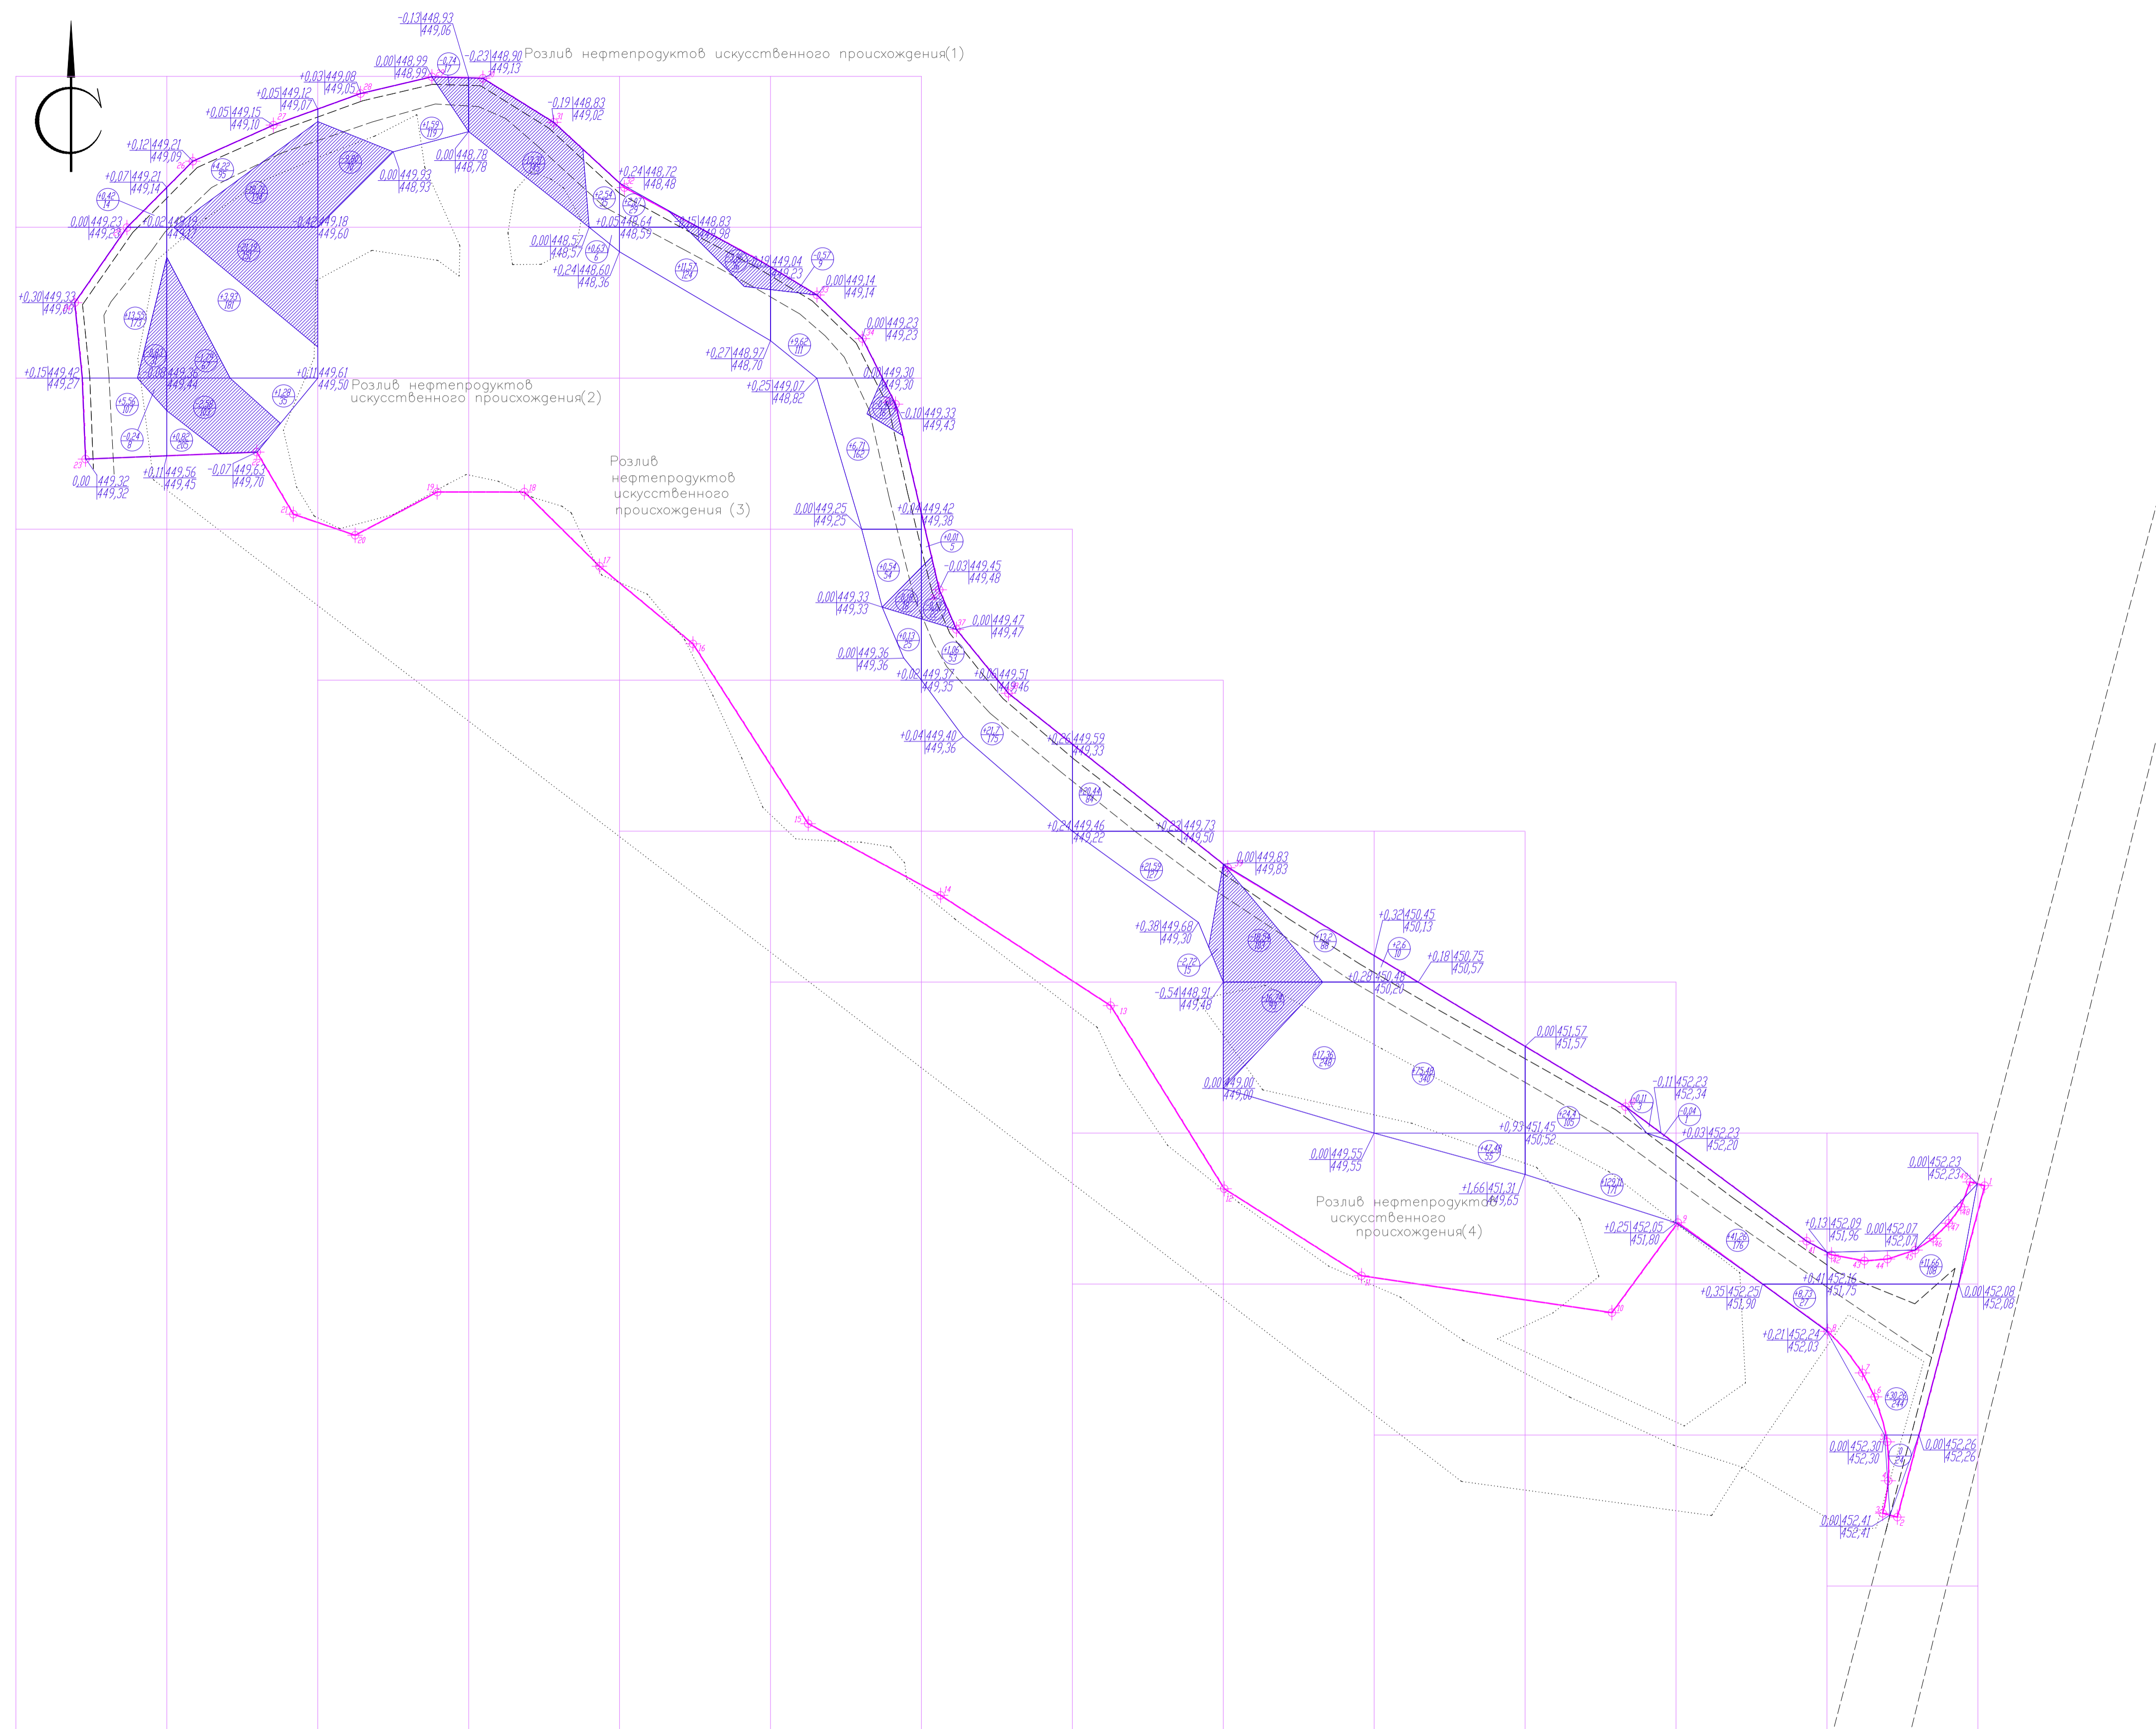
С

Розлив нефтепродуктов искусственного происхождения(1)

Розлив нефтепродуктов искусственного происхождения(2)

Розлив нефтепродуктов искусственного происхождения (3)

Розлив нефтепродуктов искусственного происхождения(4)

-0,13|448,93
449,06

-0,23|448,90
449,13

0,00|448,99
448,99

+0,03|449,08
449,05

+0,05|449,12
449,07

+0,05|449,15
449,10

+0,12|449,21
449,09

+0,07|449,21
449,14

0,00|449,23
449,23

-0,02|449,19
449,21

+0,30|449,33
449,03

+0,15|449,42
449,27

0,00|449,32
449,32

+0,11|449,56
449,45

-0,07|449,63
449,70

+0,11|449,61
449,50

-0,42|449,18
449,60

0,00|449,93
448,93

-0,19|448,83
449,02

0,00|448,78
448,78

+0,24|448,72
448,48

+0,05|448,64
448,59

0,00|448,57
448,57

+0,24|448,60
448,36

-0,15|448,83
448,98

-0,19|449,04
449,23

0,00|449,14
449,14

0,00|449,23
449,23

+0,27|448,97
448,70

+0,25|449,07
448,82

0,00|449,30
449,30

-0,10|449,33
449,43

+0,04|449,42
449,38

0,00|449,25
449,25

-0,03|449,45
449,48

0,00|449,33
449,33

0,00|449,47
449,47

0,00|449,36
449,36

+0,02|449,37
449,35

+0,05|449,51
449,46

+0,04|449,40
449,36

+0,26|449,59
449,33

+0,24|449,46
449,22

+0,23|449,73
449,50

0,00|449,83
449,83

+0,38|449,68
449,30

+0,32|450,45
450,13

+0,18|450,75
450,57

+0,28|450,48
450,20

-0,54|448,91
449,48

0,00|449,00
449,00

0,00|451,57
451,57

-0,11|452,23
452,34

+0,03|452,23
452,20

0,00|449,55
449,55

+0,93|451,45
450,52

+1,66|451,31
449,65

+0,25|452,05
451,80

+0,13|452,09
451,96

0,00|452,07
452,07

0,00|452,23
452,23

+0,41|452,16
451,75

0,00|452,08
452,08

+0,35|452,25
451,90

+0,21|452,24
452,03

0,00|452,30
452,30

0,00|452,26
452,26

0,00|452,41
452,41